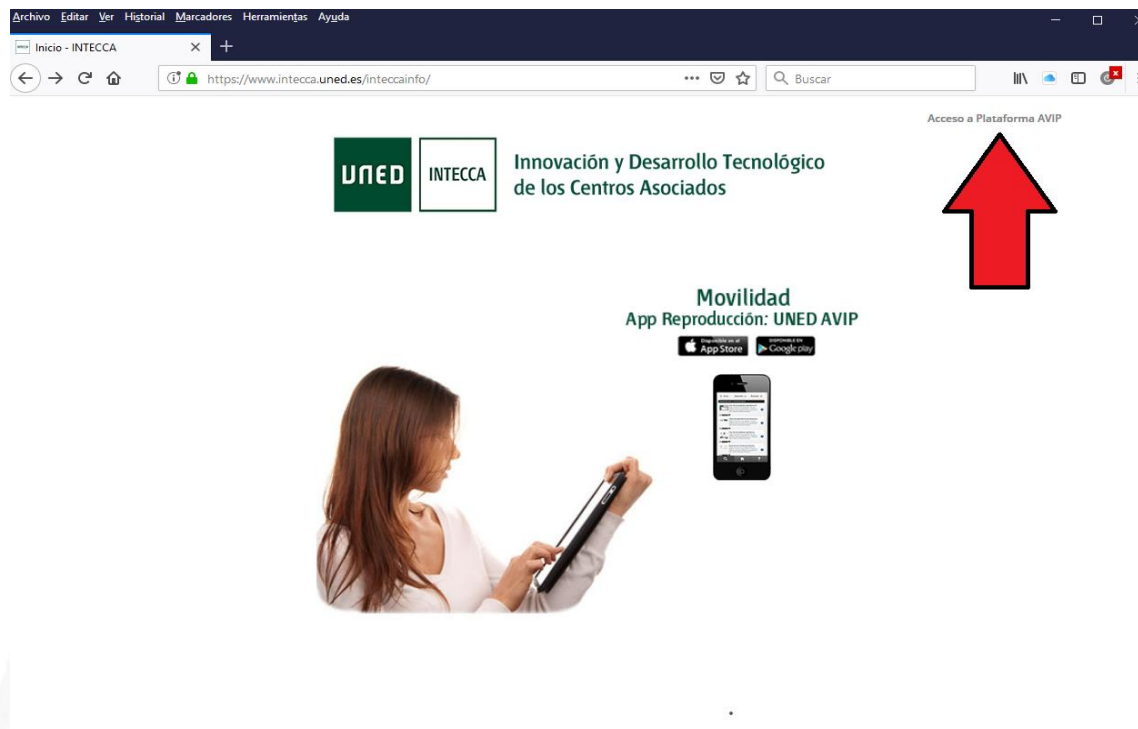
Archivo Editar Ver Historial Marcadores Herramientas Ayuda

Inicio - INTECCA

https://www.intecca.uned.es/inteccainfo/

Buscar

Acceso a Plataforma AVIP

UNED INTECCA Innovación y Desarrollo Tecnológico de los Centros Asociados

Movilidad
App Reproducción: UNED AVIP

Disponible en el App Store
DISPONIBLE EN Google play